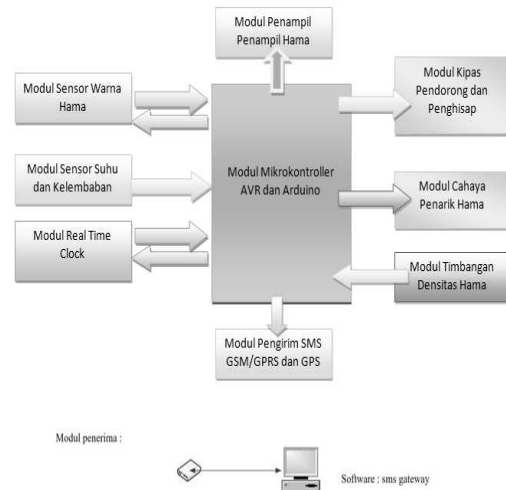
Modul Penampil Penampil Hama

Modul Sensor Warna Hama

Modul Kipas Pendorong dan Penghisap

Modul Sensor Suhu dan Kelembaban

Modul Mikrokontroller AVR dan Arduino

Modul Cahaya Penarik Hama

Modul Real Time Clock

Modul Timbangan Densitas Hama

Modul Pengirim SMS GSM/GPRS dan GPS

Modul penerima :

Software : sms gateway